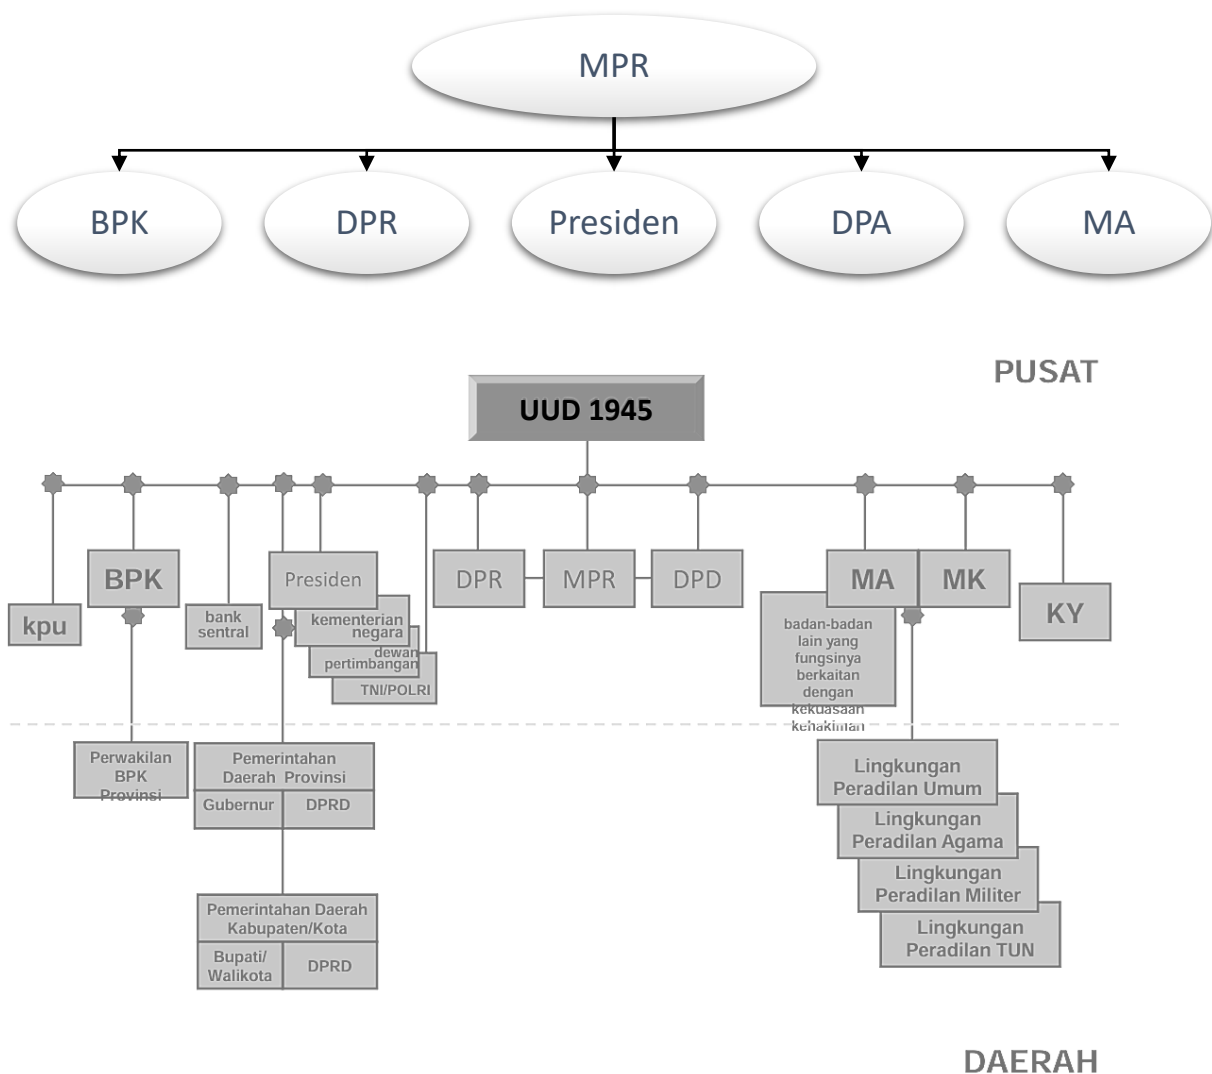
MPR

BPK

DPR

Presiden

DPA

MA

PUSAT

UUD 1945

kpu

BPK

bank sentral

Presiden

kementerian negara

dewan pertimbangan

TNI/POLRI

DPR

MPR

DPD

MA

MK

KY

badan-badan lain yang fungsinya berkaitan dengan kekuasaan kehakiman

Perwakilan BPK Provinsi

Pemerintahan Daerah Provinsi

Gubernur

DPRD

Pemerintahan Daerah Kabupaten/Kota

Bupati/ Walikota

DPRD

Lingkungan Peradilan Umum

Lingkungan Peradilan Agama

Lingkungan Peradilan Militer

Lingkungan Peradilan TUN

DAERAH